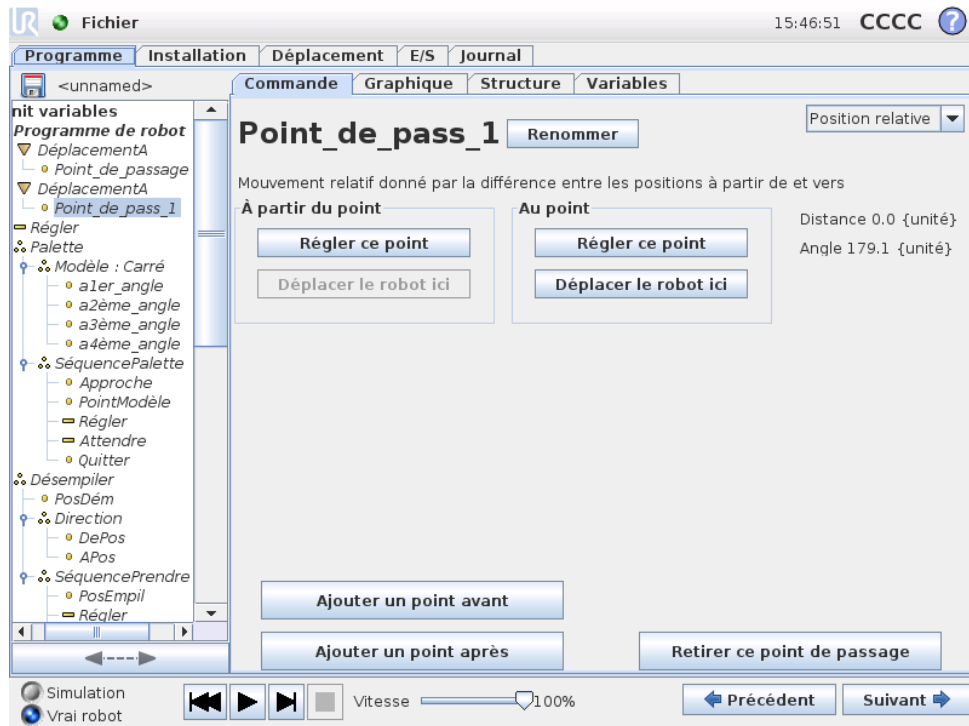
Fichier

15:46:51 CCCC

Programme | Installation | Déplacement | E/S | Journal

<unnamed>

nit variables
Programme de robot
DéplacementA
Point_de_passage
DéplacementA
Point_de_pass_1
Régler
Palette
Modèle : Carré
a1er_angle
a2ème_angle
a3ème_angle
a4ème_angle
SéquencePalette
Approche
PointModèle
Régler
Attendre
Quitter
Désempiler
PosDém
Direction
DePos
APos
SéquencePrendre
PosEmpil
Régler

Commande | Graphique | Structure | Variables

Point_de_pass_1

Renommer

Position relative

Mouvement relatif donné par la différence entre les positions à partir de et vers

À partir du point

Régler ce point

Déplacer le robot ici

Au point

Régler ce point

Déplacer le robot ici

Distance 0.0 {unité}

Angle 179.1 {unité}

Ajouter un point avant

Ajouter un point après

Retirer ce point de passage

Simulation

Vrai robot

Vitesse

100%

Précédent

Suivant